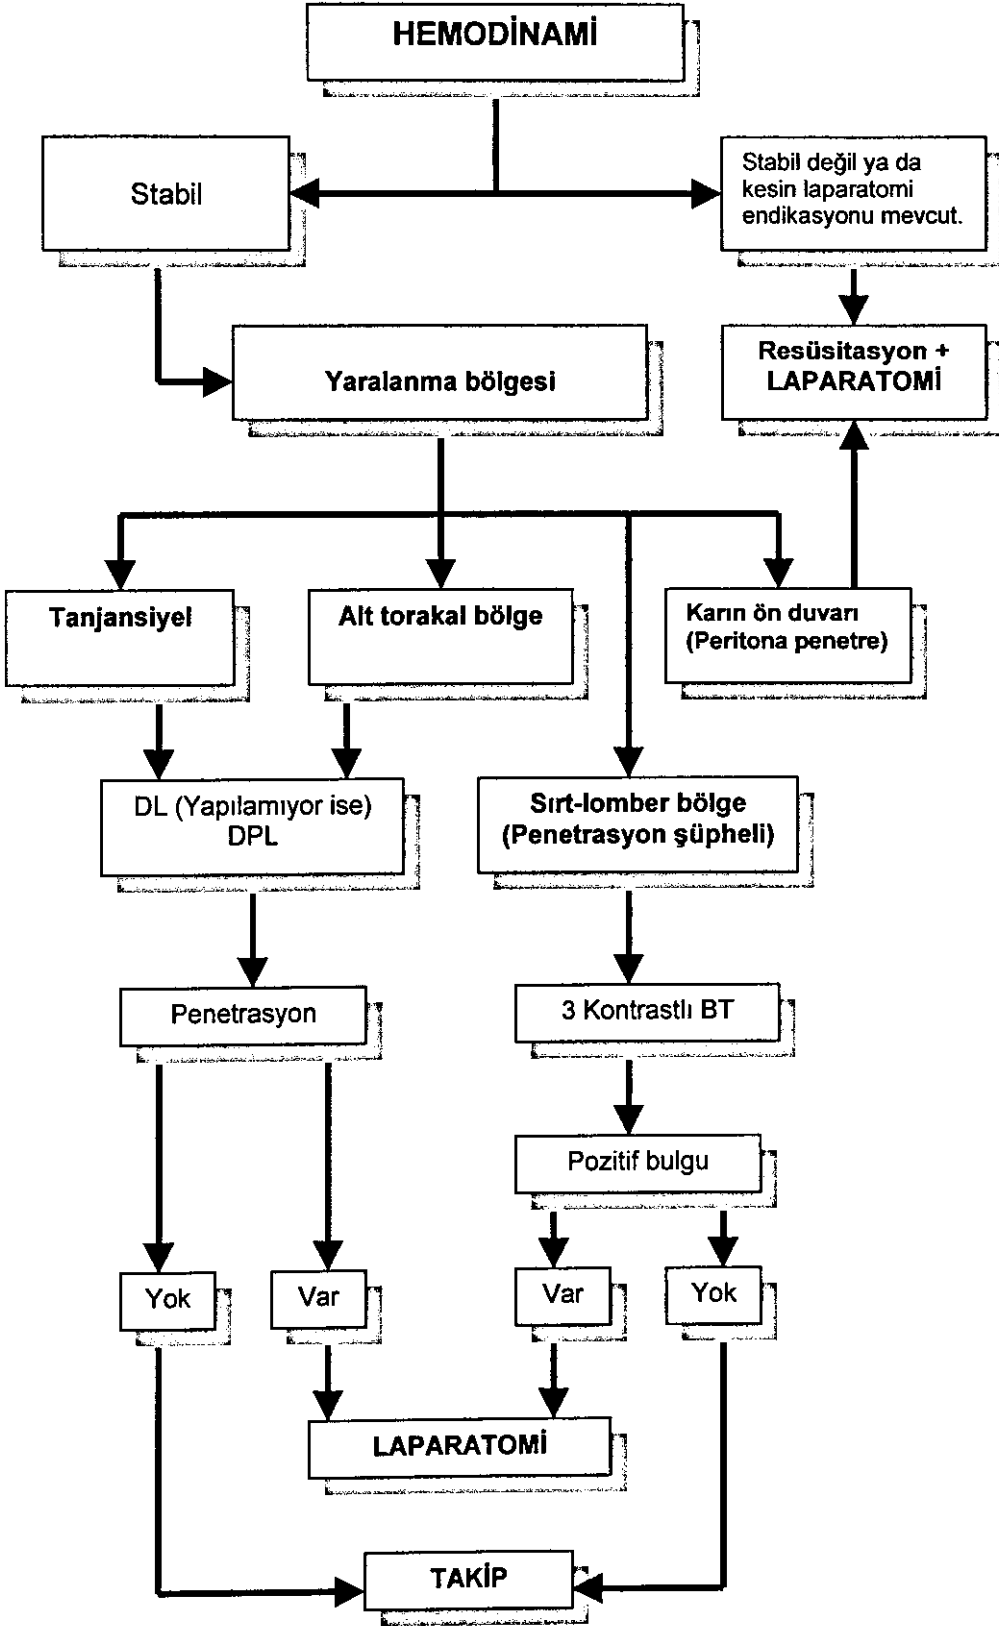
HEMODİNAMİ

Stabil

Stabil değil ya da kesin laparatomi endikasyonu mevcut.

Resüsitasyon + LAPARATOMİ

Yaralanma bölgesi

Tanjansiyel

Alt torakal bölge

Karın ön duvarı (Peritona penetre)

DL (Yapılamıyor ise) DPL

Sırt-lomber bölge (Penetrasyon şüpheli)

Penetrasyon

3 Kontrastlı BT

Pozitif bulgu

Yok

Var

Var

Yok

LAPARATOMİ

TAKİP